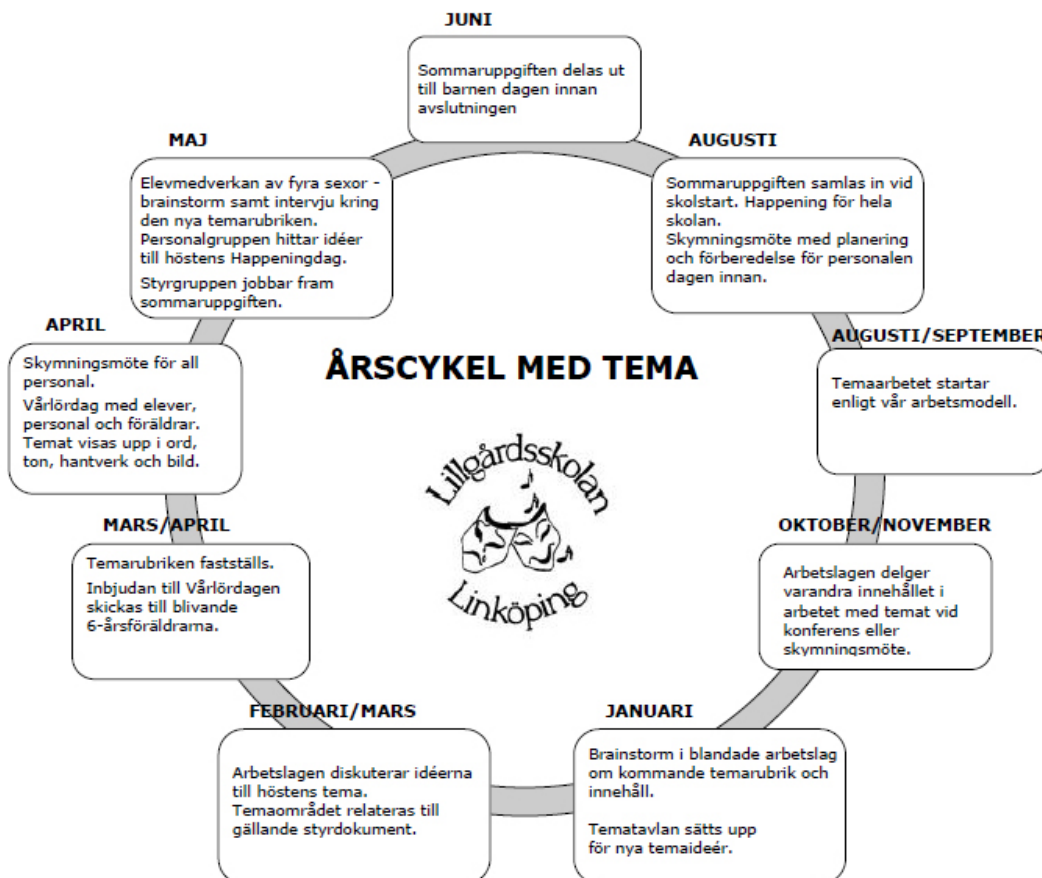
ÅRSCYKEL MED TEMA

JUNI

Sommaruppgiften delas ut till barnen dagen innan avslutningen

AUGUSTI

Sommaruppgiften samlas in vid skolstart. Happening för hela skolan.
Skymningsmöte med planering och förberedelse för personalen dagen innan.

AUGUSTI/SEPTEMBER

Temaarbetet startar enligt vår arbetsmodell.

OKTOBER/NOVEMBER

Arbetslagen delger varandra innehållet i arbetet med temat vid konferens eller skymningsmöte.

JANUARI

Brainstorm i blandade arbetslag om kommande temarubrik och innehåll.

Tematavlan sätts upp för nya temaideér.

FEBRUARI/MARS

Arbetslagen diskuterar idéerna till höstens tema.
Temaområdet relateras till gällande styrdokument.

MARS/APRIL

Temarubriken fastställs.
Inbjudan till Vårlördagen skickas till blivande 6-årsföräldrarna.

APRIL

Skymningsmöte för all personal.
Vårlördag med elever, personal och föräldrar.
Temat visas upp i ord, ton, hantverk och bild.

MAJ

Elevmedverkan av fyra sexor - brainstorm samt intervju kring den nya temarubriken.
Personalgruppen hittar idéer till höstens Happeningdag.
Styrgruppen jobbar fram sommaruppgiften.

Lillgårdsskolan
Linköping